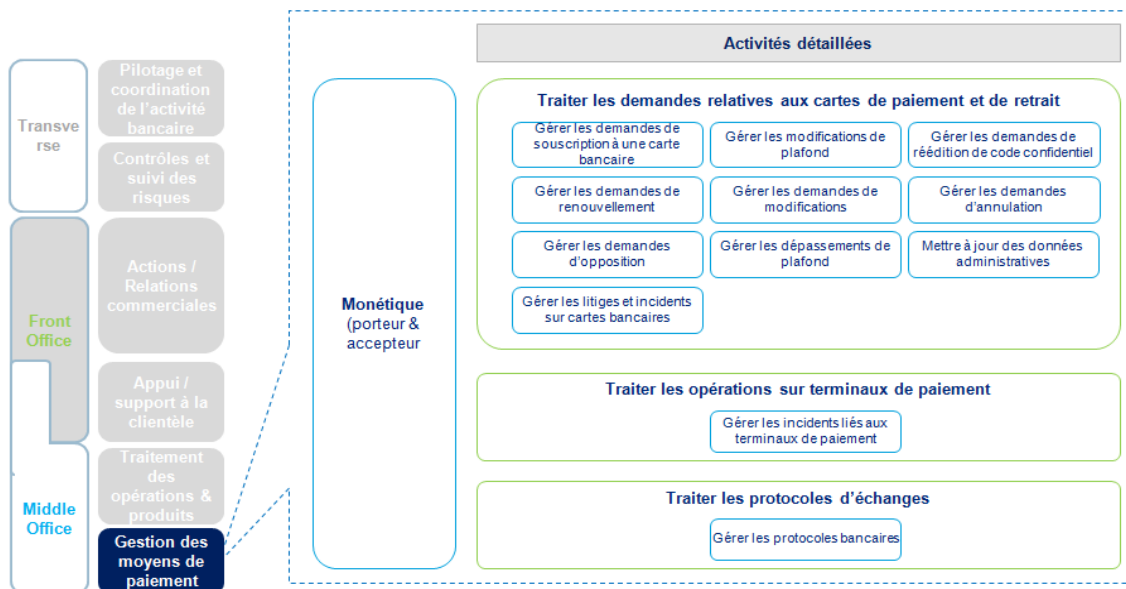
Transverse

Pilotage et coordination de l'activité bancaire

Contrôles et suivi des risques

Front Office

Actions / Relations commerciales

Appui / support à la clientèle

Middle Office

Traitement des opérations & produits

Gestion des moyens de paiement

Monétique (porteur & accepteur

Activités détaillées

Traiter les demandes relatives aux cartes de paiement et de retrait

Gérer les demandes de souscription à une carte bancaire

Gérer les modifications de plafond

Gérer les demandes de réédition de code confidentiel

Gérer les demandes de renouvellement

Gérer les demandes de modifications

Gérer les demandes d'annulation

Gérer les demandes d'opposition

Gérer les dépassements de plafond

Mettre à jour des données administratives

Gérer les litiges et incidents sur cartes bancaires

Traiter les opérations sur terminaux de paiement

Gérer les incidents liés aux terminaux de paiement

Traiter les protocoles d'échanges

Gérer les protocoles bancaires